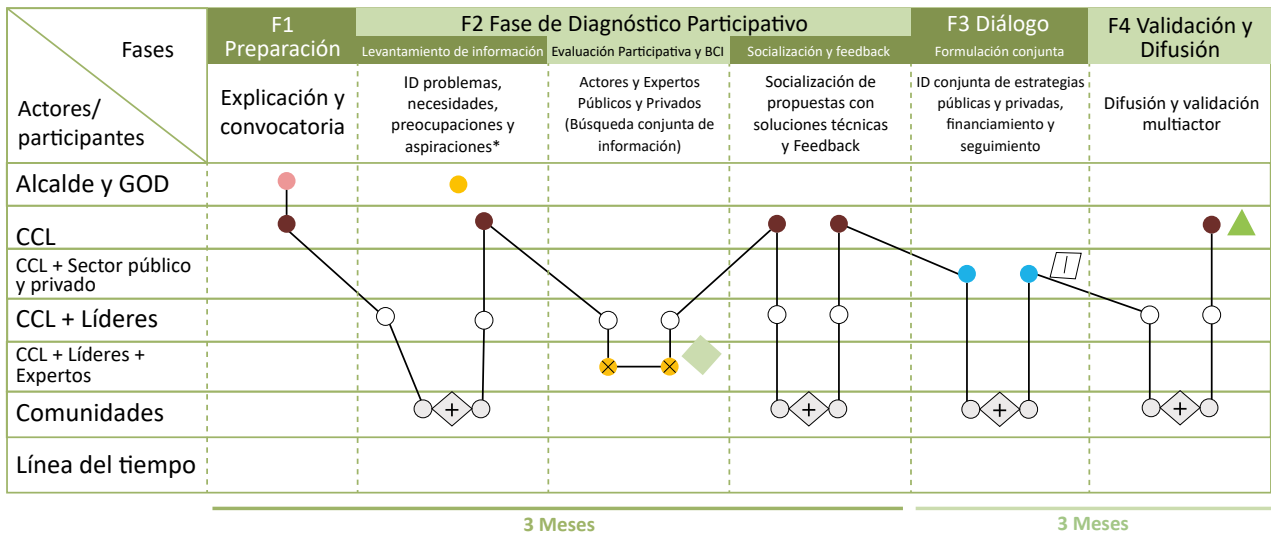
| Fases / Actores/ participantes | F1 Preparación | F2 Fase de Diagnóstico Participativo – Levantamiento de información | Evaluación Participativa y BCI | Socialización y feedback | F3 Diálogo – Formulación conjunta | F4 Validación y Difusión |
|---|---|---|---|---|---|---|
| | Explicación y convocatoria | ID problemas, necesidades, preocupaciones y aspiraciones* | Actores y Expertos Públicos y Privados (Búsqueda conjunta de información) | Socialización de propuestas con soluciones técnicas y Feedback | ID conjunta de estrategias públicas y privadas, financiamiento y seguimiento | Difusión y validación multiactor |
| Alcalde y GOD | | | | | | |
| CCL | | | | | | |
| CCL + Sector público y privado | | | | | | |
| CCL + Líderes | | | | | | |
| CCL + Líderes + Expertos | | | | | | |
| Comunidades | | + | | + | + | + |
| Línea del tiempo | | | | | | |

3 Meses

3 Meses